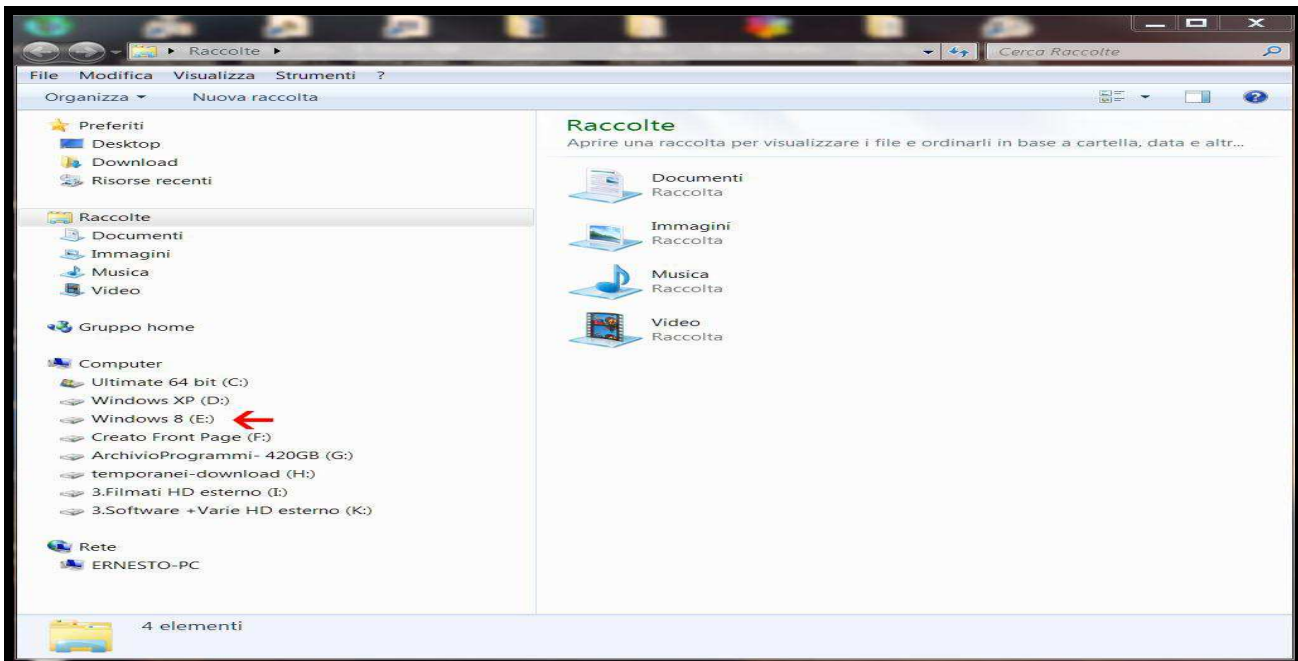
Raccolte ▸
Cerca Raccolte
File Modifica Visualizza Strumenti ?
Organizza ▾ Nuova raccolta

Preferiti
Desktop
Download
Risorse recenti

Raccolte
Documenti
Immagini
Musica
Video

Gruppo home

Computer
Ultimate 64 bit (C:)
Windows XP (D:)
Windows 8 (E:)
Creato Front Page (F:)
ArchivioProgrammi- 420GB (G:)
temporanei-download (H:)
3.Filmati HD esterno (I:)
3.Software +Varie HD esterno (K:)

Rete
ERNESTO-PC

Raccolte
Aprire una raccolta per visualizzare i file e ordinarli in base a cartella, data e altr...

Documenti
Raccolta

Immagini
Raccolta

Musica
Raccolta

Video
Raccolta

4 elementi